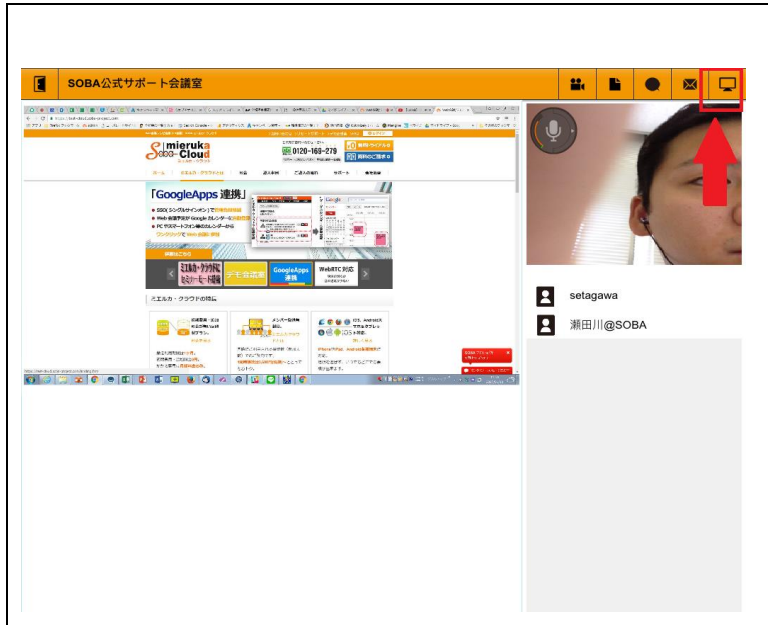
SOBA公式サポート会議室

mieruka
Cloud

0120-168-279

「GoogleApps 連携」

SSO(シングルサインオン)で
Web会議予定がGoogle カレンダーに
PC やスマートフォン端末のカレンダーから

ワンクリックでWeb会議に参加

デモ会議室

GoogleApps 連携

WebRTC 対応

ミエルカ・クラウドの特長

setagawa

瀬田川@SOBA